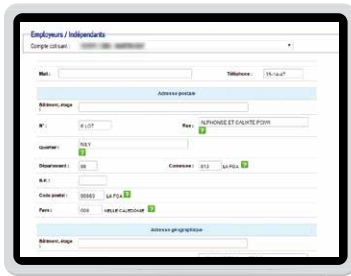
Employeurs / Indépendants

Compte cotisant : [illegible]

Mail :

Téléphone : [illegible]

Adresse postale

Bâtiment, étage :

N° : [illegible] LOT

Rue : ALPHONSE ET CALIXTE POVIN

Quartier : NILY

Département : 98

Commune : 813 LA FOA

B.P. :

Code postal : 98880 LA FOA

Pays : 009 NELLE CALEDONIE

Adresse géographique

Bâtiment, étage :